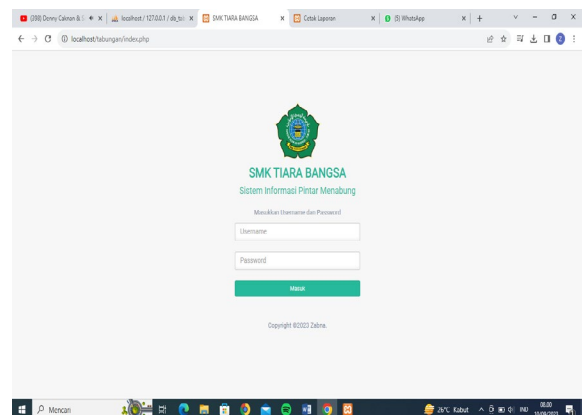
(288) Donny Caknan & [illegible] × localhost / 127.0.0.1 / db_tab × SMK TIARA BANGSA × Cetak Laporan × (5) WhatsApp × +

localhost/tabungan/index.php

SMK TIARA BANGSA

Sistem Informasi Pintar Menabung

Masukkan Username dan Password

Username

Password

Masuk

Copyright ©2023 Zabna.

Mencari

26°C Kabut IND 08.00 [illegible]